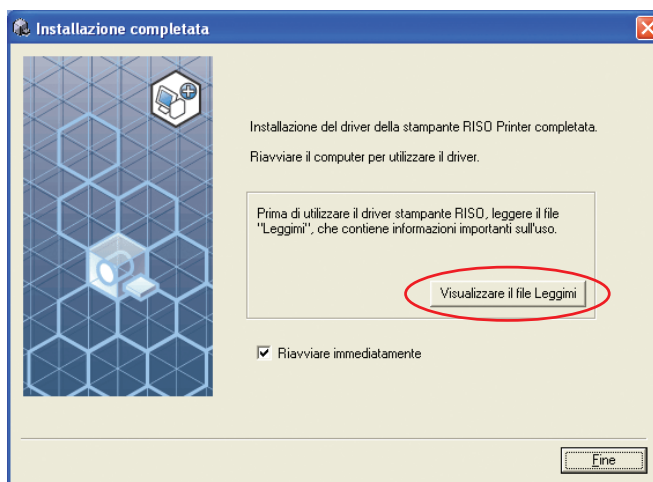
Installazione completata

Installazione del driver della stampante RISO Printer completata.

Riavviare il computer per utilizzare il driver.

Prima di utilizzare il driver stampante RISO, leggere il file "Leggimi", che contiene informazioni importanti sull'uso.

Visualizzare il file Leggimi

Riavviare immediatamente

Fine